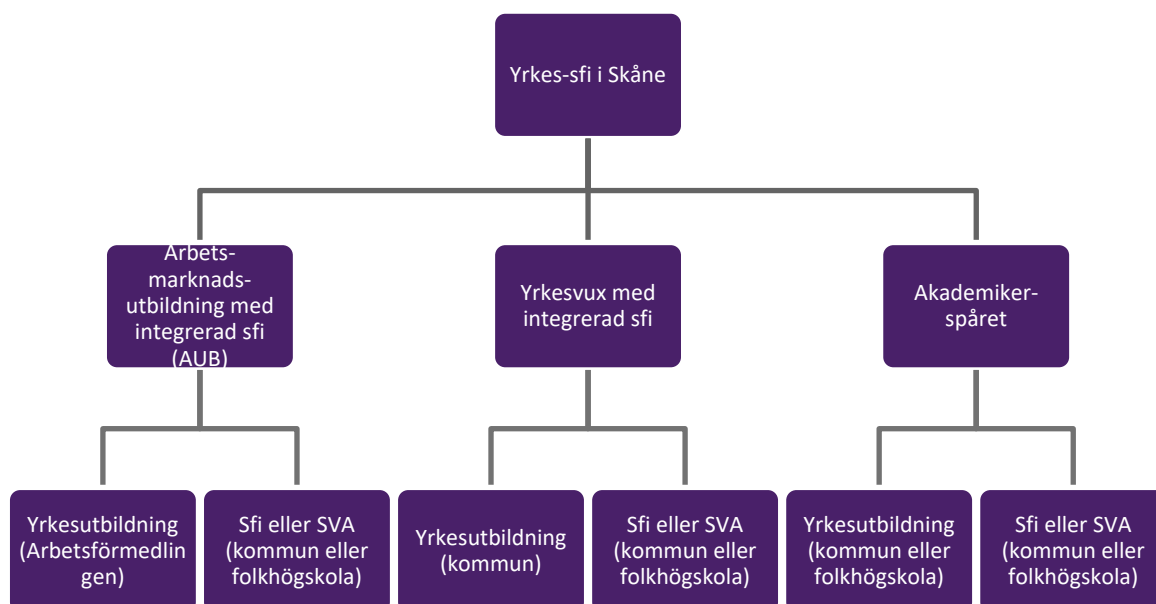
Yrkes-sfi i Skåne

Arbetsmarknadsutbildning med integrerad sfi (AUB)

Yrkesvux med integrerad sfi

Akademikerspåret

Yrkesutbildning (Arbetsförmedlingen)

Sfi eller SVA (kommun eller folkhögskola)

Yrkesutbildning (kommun)

Sfi eller SVA (kommun eller folkhögskola)

Yrkesutbildning (kommun eller folkhögskola)

Sfi eller SVA (kommun eller folkhögskola)